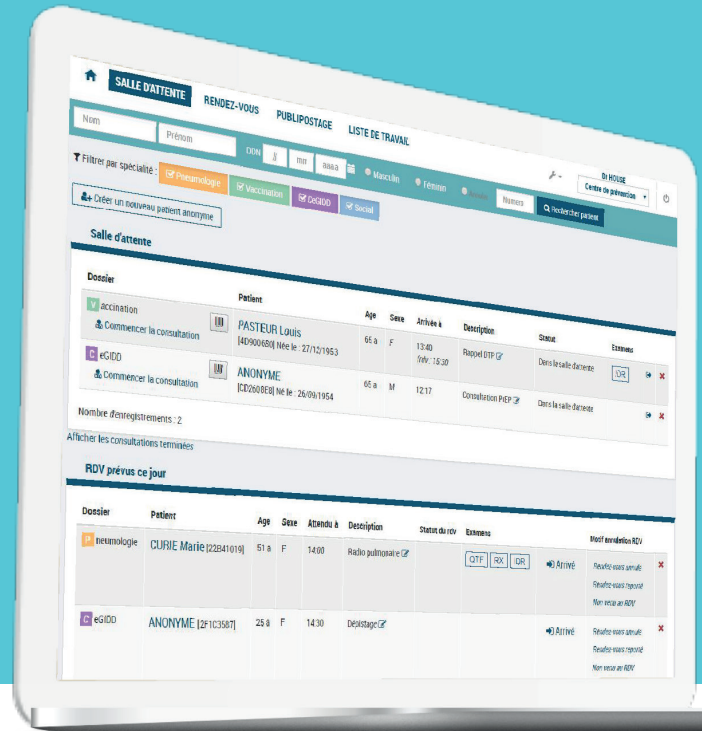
SALLE D'ATTENTE RENDEZ-VOUS PUBLIPOSTAGE LISTE DE TRAVAIL

Nom Prénom DDN jj mm aaaa Masculin Féminin Numéro Rechercher patient

DI HOUSE Centre de prévention

Filtrer par spécialité : Pneumologie Vaccination CeGIDD Social

Créer un nouveau patient anonyme

Salle d'attente

| Dossier | Patient | Age | Sexe | Arrivée à | Description | Statut | Examens |
|---|---|---|---|---|---|---|---|
| V accination Commencer la consultation | PASTEUR Louis [4D900680] Née le : 27/12/1953 | 65 a | F | 13:40 Rdv : 15:30 | Rappel DTP | Dans la salle d'attente | IDR |
| C eGIDD Commencer la consultation | ANONYME [CD2608E8] Née le : 26/09/1954 | 65 a | M | 12:17 | Consultation PrEP | Dans la salle d'attente | |

Nombre d'enregistrements : 2

Afficher les consultations terminées

RDV prévus ce jour

| Dossier | Patient | Age | Sexe | Attendu à | Description | Statut du rdv | Examens | | Motif annulation RDV |
|---|---|---|---|---|---|---|---|---|---|
| P neumologie | CURIE Marie [22B41019] | 51 a | F | 14:00 | Radio pulmonaire | | QTF RX IDR | Arrivé | Rendez-vous annulé Rendez-vous reporté Non venu au RDV |
| C eGIDD | ANONYME [2F1C3587] | 25 a | F | 14:30 | Dépistage | | | Arrivé | Rendez-vous annulé Rendez-vous reporté Non venu au RDV |